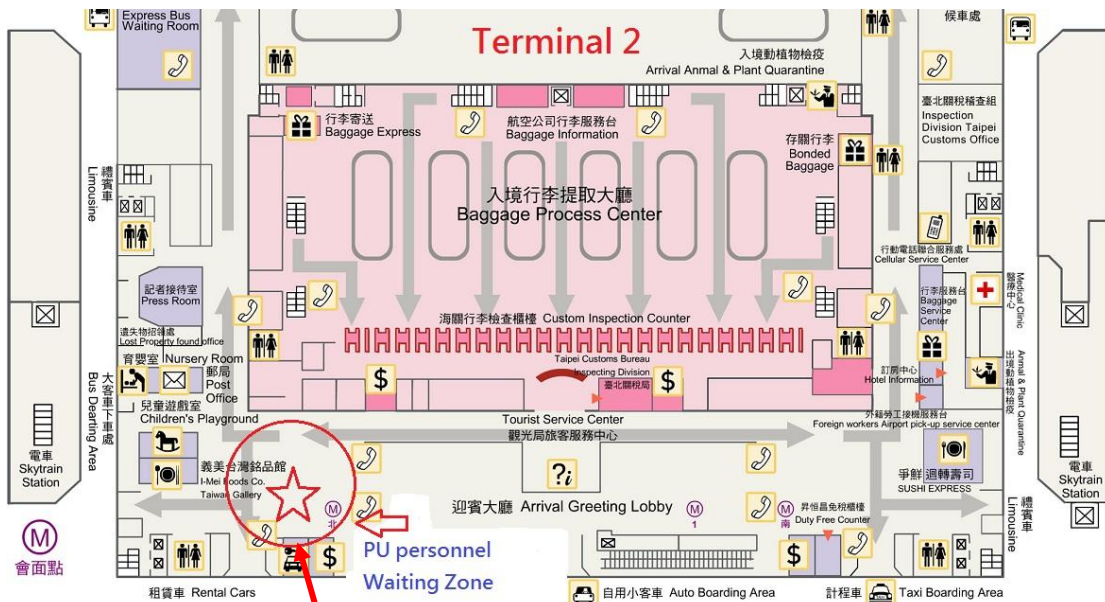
Terminal 2

Express Bus Waiting Room

候車處

入境動植物檢疫
Arrival Anmal & Plant Quarantine

行李寄送
Baggage Express

航空公司行李服務台
Baggage Information

存關行李
Bonded Baggage

臺北關稅稽查組
Inspection Division Taipei Customs Office

禮賓車
Limousine

入境行李提取大廳
Baggage Process Center

行動電話聯合服務處
Cellular Service Center

記者接待室
Press Room

醫療中心
Medical Clinic

遺失物招領處
Lost Property found office

海關行李檢查櫃檯 Custom Inspection Counter

行李服務台
Baggage Service Center

育嬰室 Nursery Room

郵局
Post Office

Taipei Customs Bureau
Inspecting Division
臺北關稅局

訂房中心
Hotel Information

出境動植物檢疫
Animal & Plant Quarantine

大客車下車處
Bus Dearting Area

兒童遊戲室
Children's Playground

Tourist Service Center
觀光局旅客服務中心

外籍勞工接機服務台
Foreign workers Airport pick-up service center

電車
Skytrain Station

義美台灣銘品館
I-Mei Foods Co.
Taiwan Gallery

爭鮮 迴轉壽司
SUSHI EXPRESS

電車
Skytrain Station

北

迎賓大廳 Arrival Greeting Lobby

1

南

昇恒昌免稅櫃檯
Duty Free Counter

禮賓車
Limousine

會面點

PU personnel
Waiting Zone

租賃車 Rental Cars

自用小客車 Auto Boarding Area

計程車 Taxi Boarding Area